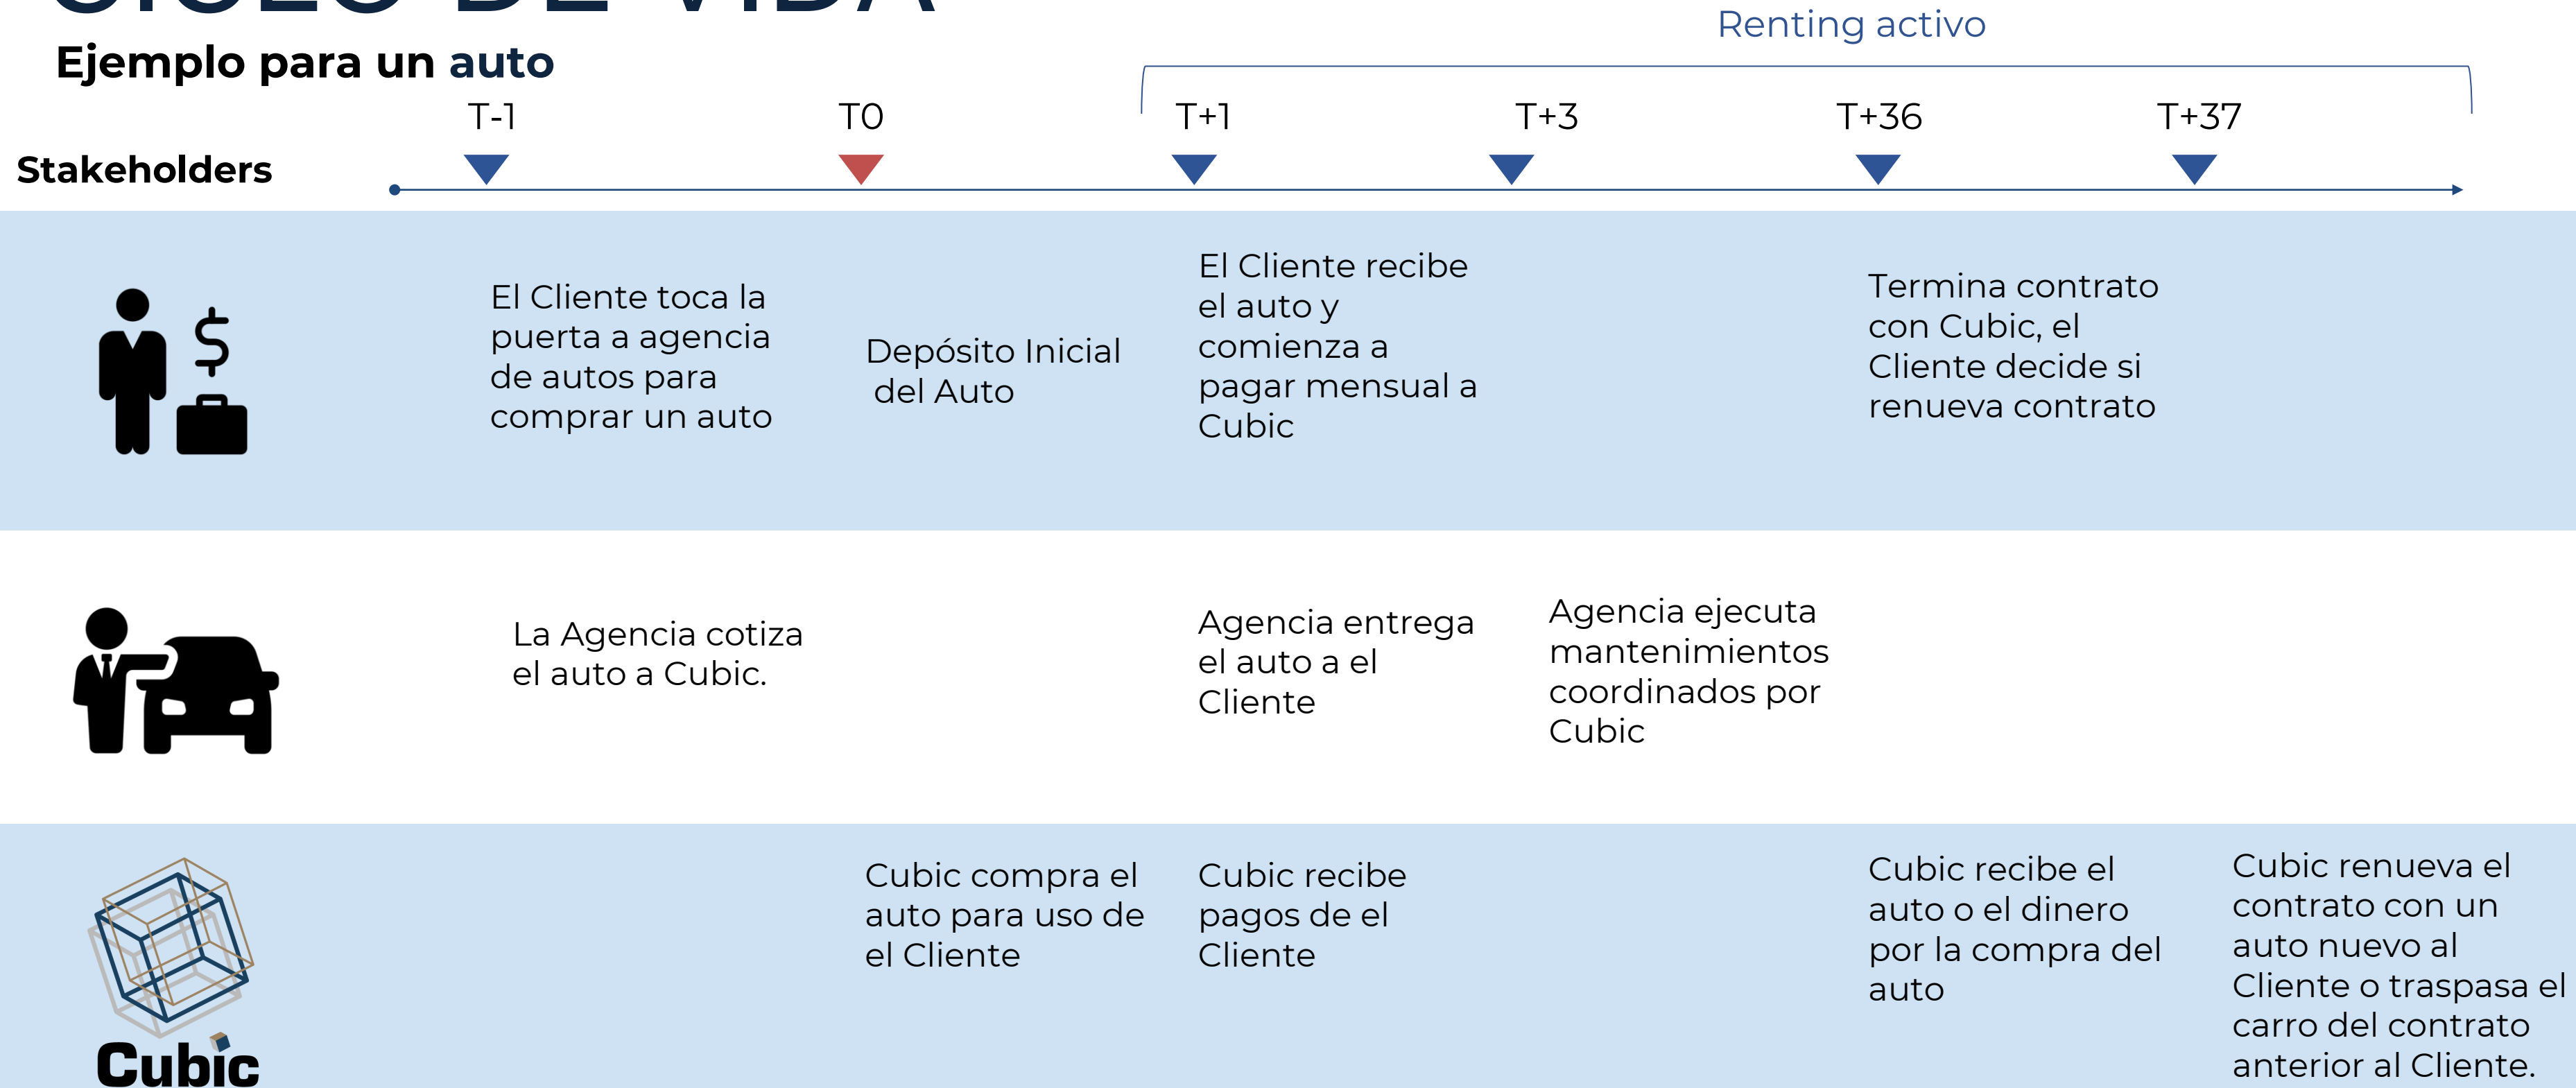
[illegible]

Ejemplo para un auto

Renting activo

Stakeholders

T-1

T0

T+1

T+3

T+36

T+37

El Cliente toca la puerta a agencia de autos para comprar un auto

Depósito Inicial del Auto

El Cliente recibe el auto y comienza a pagar mensual a Cubic

Termina contrato con Cubic, el Cliente decide si renueva contrato

La Agencia cotiza el auto a Cubic.

Agencia entrega el auto a el Cliente

Agencia ejecuta mantenimientos coordinados por Cubic

Cubic

Cubic compra el auto para uso de el Cliente

Cubic recibe pagos de el Cliente

Cubic recibe el auto o el dinero por la compra del auto

Cubic renueva el contrato con un auto nuevo al Cliente o traspasa el carro del contrato anterior al Cliente.